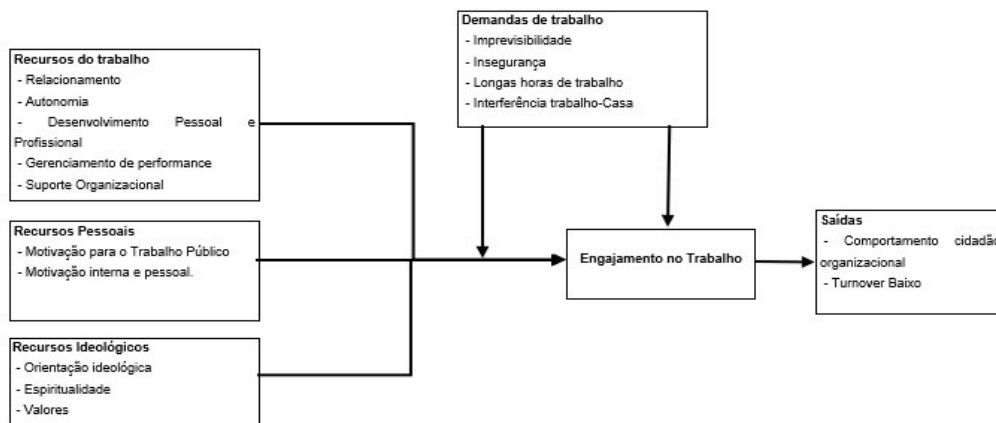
Demandas de trabalho
- Imprevisibilidade
- Insegurança
- Longas horas de trabalho
- Interferência trabalho-Casa

Recursos do trabalho
- Relacionamento
- Autonomia
- Desenvolvimento Pessoal e Profissional
- Gerenciamento de performance
- Suporte Organizacional

Recursos Pessoais
- Motivação para o Trabalho Público
- Motivação interna e pessoal.

Recursos Ideológicos
- Orientação ideológica
- Espiritualidade
- Valores

Engajamento no Trabalho

Saídas
- Comportamento cidadã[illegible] organizacional
- Turnover Baixo